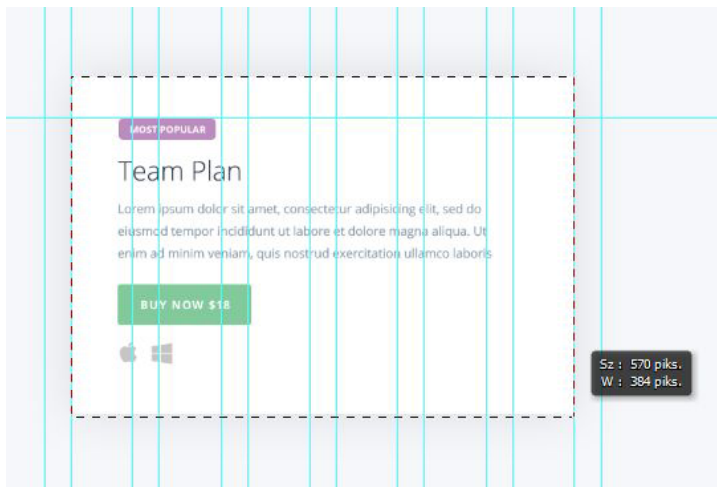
MOST POPULAR

Team Plan

Lorem ipsum dolor sit amet, consectetur adipisicing elit, sed do eiusmod tempor incididunt ut labore et dolore magna aliqua. Ut enim ad minim veniam, quis nostrud exercitation ullamco laboris

BUY NOW $18

Sz : 570 piks.
W : 384 piks.